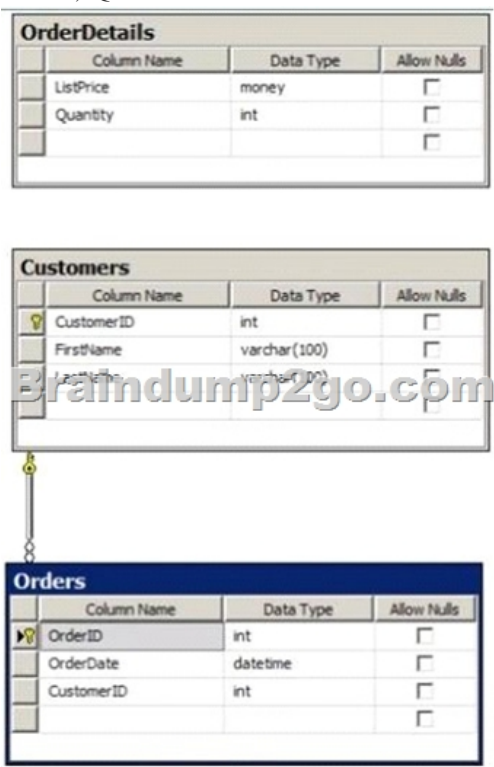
OrderDetails

| Column Name | Data Type | Allow Nulls |
|---|---|---|
| ListPrice | money | |
| Quantity | int | |
| | | |

Customers

| Column Name | Data Type | Allow Nulls |
|---|---|---|
| CustomerID | int | |
| FirstName | varchar(100) | |
| LastName | varchar(100) | |
| | | |

Braindump2go.com

Orders

| Column Name | Data Type | Allow Nulls |
|---|---|---|
| OrderID | int | |
| OrderDate | datetime | |
| CustomerID | int | |
| | | |